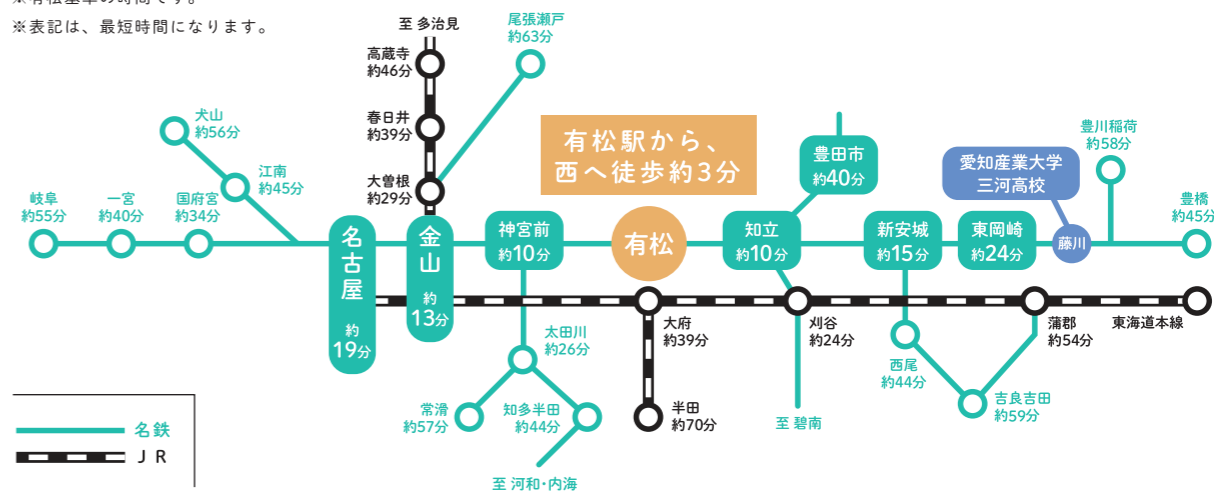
※有松基準の時間です。
※表記は、最短時間になります。

至 多治見
高蔵寺
約46分
春日井
約39分
大曽根
約29分
尾張瀬戸
約63分
犬山
約56分
江南
約45分
岐阜
約55分
一宮
約40分
国府宮
約34分
名古屋
約19分
金山
約13分
神宮前
約10分
有松駅から、西へ徒歩約3分
有松
豊田市
約40分
知立
約10分
新安城
約15分
東岡崎
約24分
愛知産業大学
三河高校
藤川
豊川稲荷
約58分
豊橋
約45分
太田川
約26分
常滑
約57分
知多半田
約44分
至 河和・内海
大府
約39分
半田
約70分
刈谷
約24分
至 碧南
西尾
約44分
吉良吉田
約59分
蒲郡
約54分
東海道本線
名鉄
JR